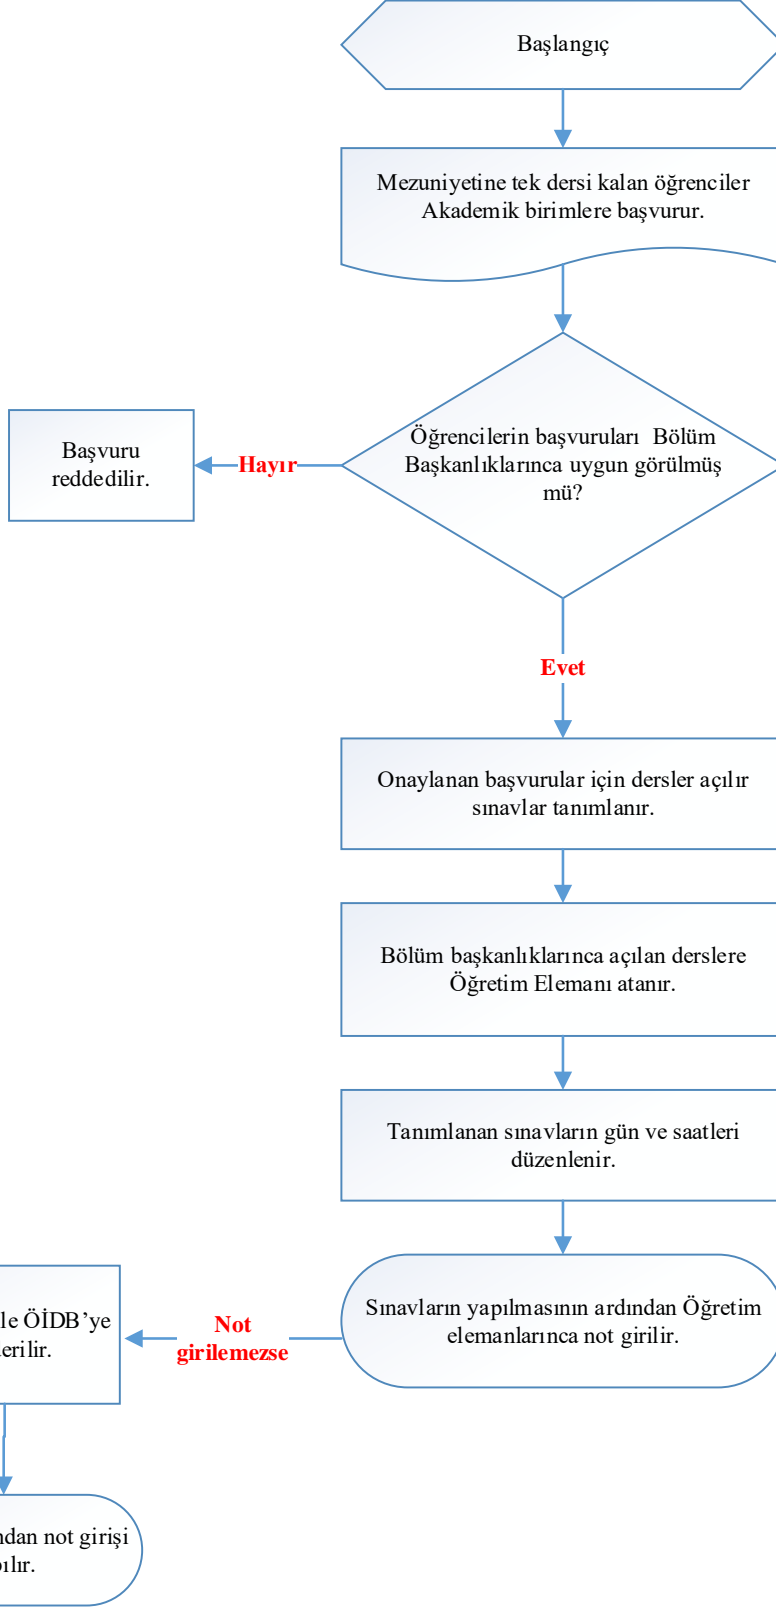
Başlangıç

Mezuniyetine tek dersi kalan öğrenciler Akademik birimlere başvurur.

Öğrencilerin başvuruları Bölüm Başkanlıklarınca uygun görülmüş mü?

Hayır

Başvuru reddedilir.

Evet

Onaylanan başvurular için dersler açılır sınavlar tanımlanır.

Bölüm başkanlıklarınca açılan derslere Öğretim Elemanı atanır.

Tanımlanan sınavların gün ve saatleri düzenlenir.

Sınavların yapılmasının ardından Öğretim elemanlarınca not girilir.

Not girilemezse

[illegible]le ÖİDB'ye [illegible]erilir.

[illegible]ndan not girişi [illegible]ılır.